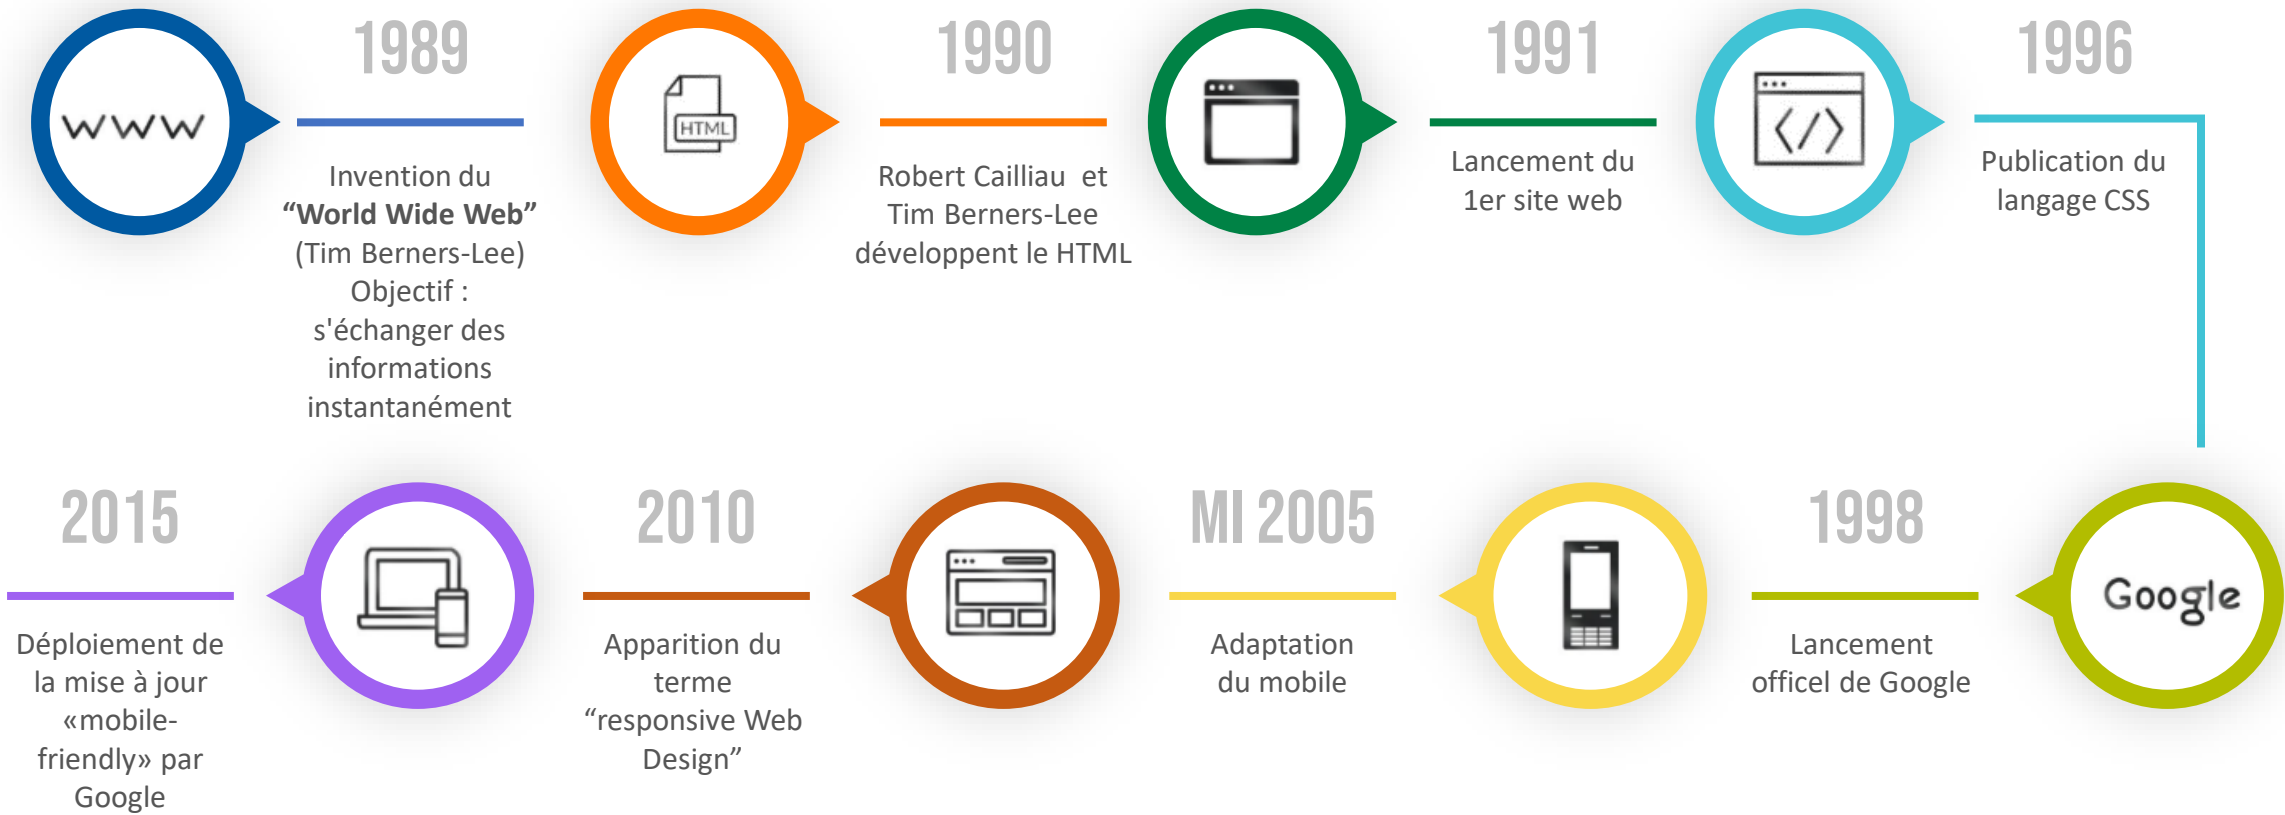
www

1989

Invention du “World Wide Web” (Tim Berners-Lee) Objectif : s'échanger des informations instantanément

HTML

1990

Robert Cailliau et Tim Berners-Lee développent le HTML

1991

Lancement du 1er site web

1996

Publication du langage CSS

Google

1998

Lancement officel de Google

MI 2005

Adaptation du mobile

2010

Apparition du terme “responsive Web Design”

2015

Déploiement de la mise à jour «mobile-friendly» par Google